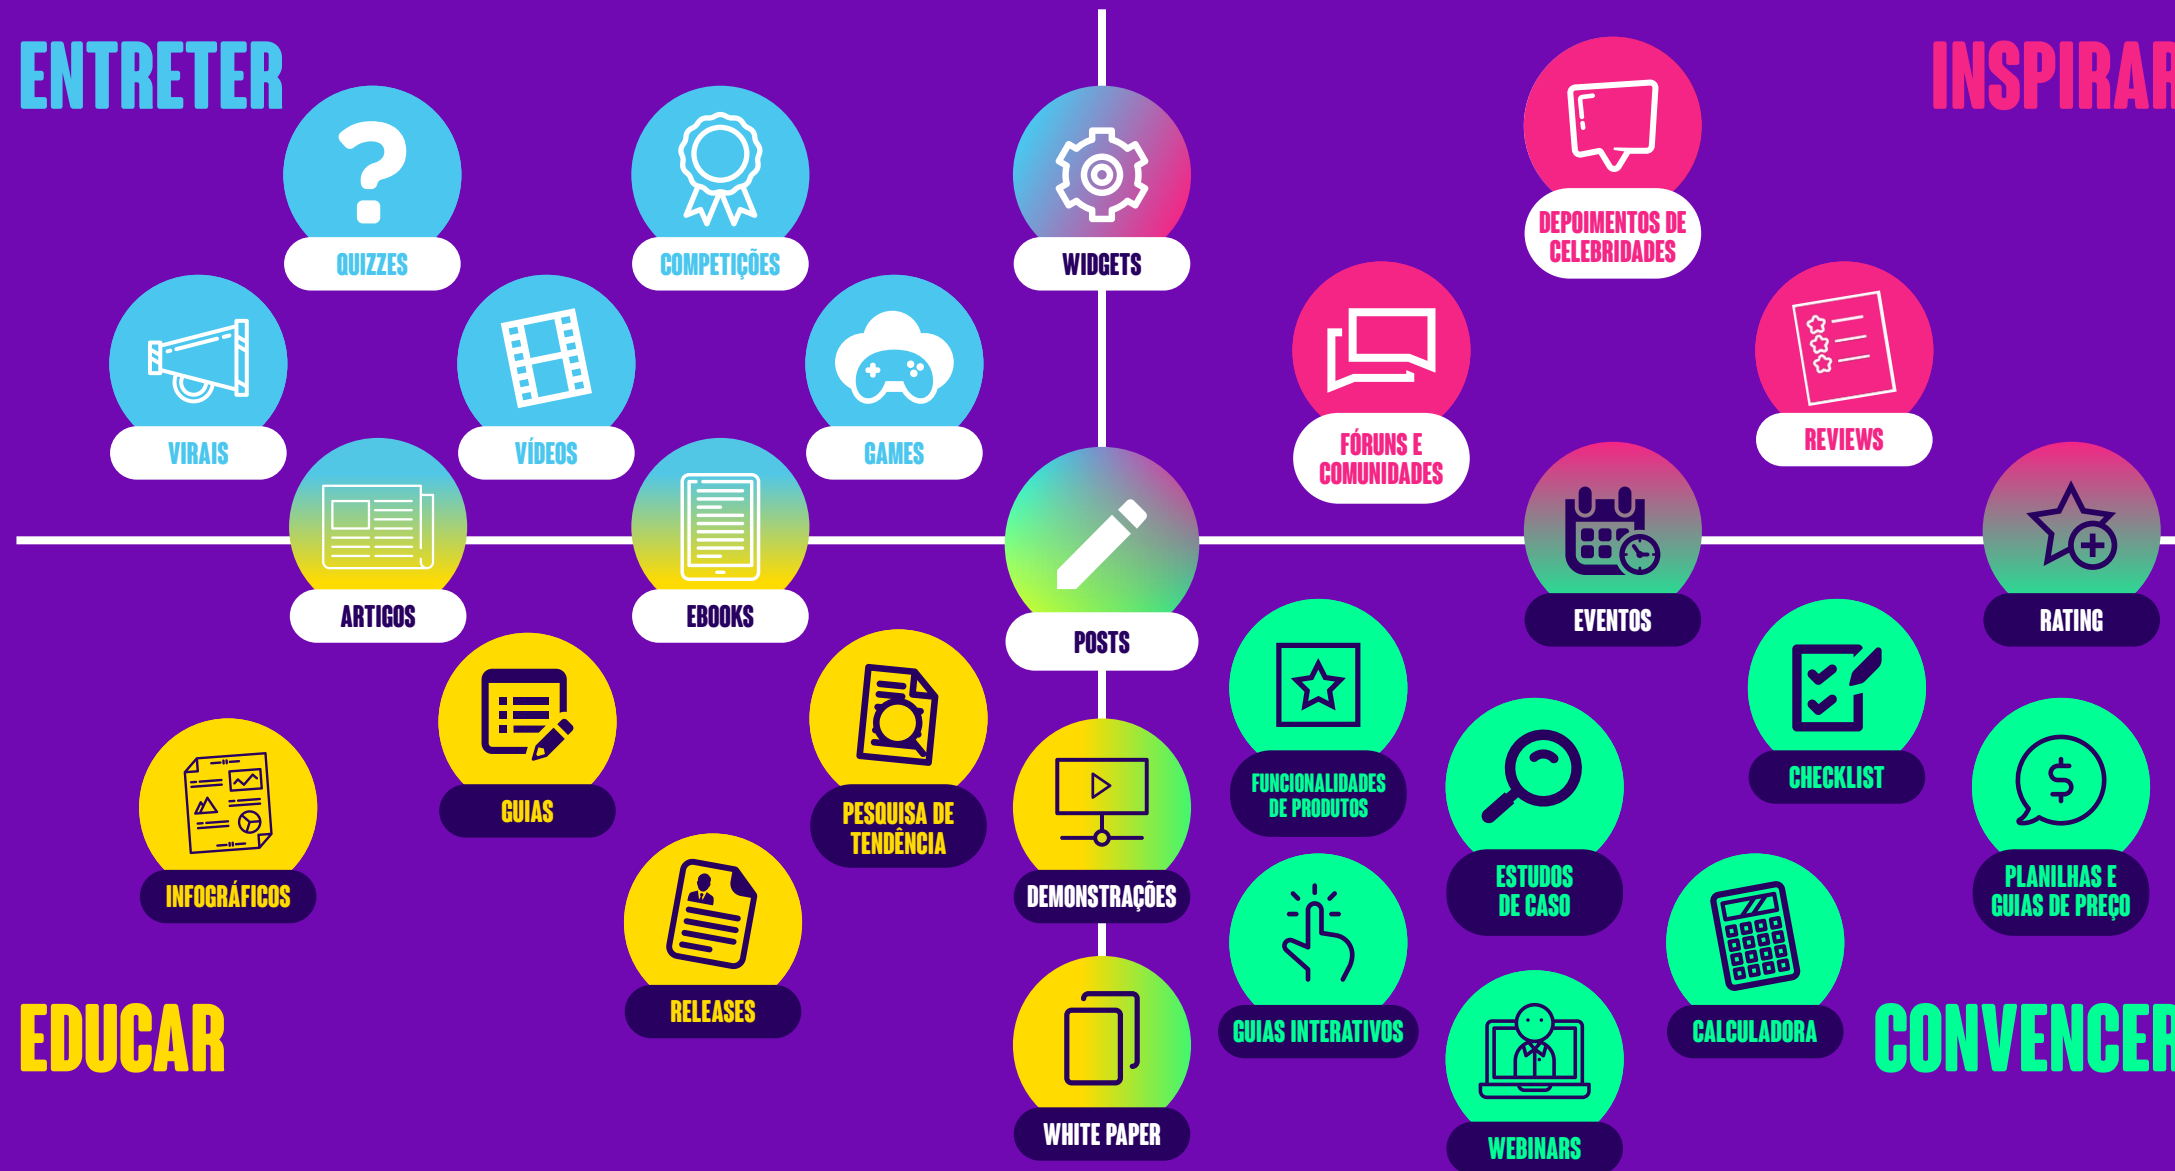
ENTRETER

INSPIRAR

QUIZZES

COMPETIÇÕES

WIDGETS

DEPOIMENTOS DE CELEBRIDADES

VIRAIS

VÍDEOS

GAMES

FÓRUNS E COMUNIDADES

REVIEWS

ARTIGOS

EBOOKS

POSTS

EVENTOS

RATING

GUIAS

PESQUISA DE TENDÊNCIA

FUNCIONALIDADES DE PRODUTOS

CHECKLIST

INFOGRÁFICOS

DEMONSTRAÇÕES

ESTUDOS DE CASO

PLANILHAS E GUIAS DE PREÇO

RELEASES

GUIAS INTERATIVOS

CALCULADORA

EDUCAR

WHITE PAPER

WEBINARS

CONVENCER